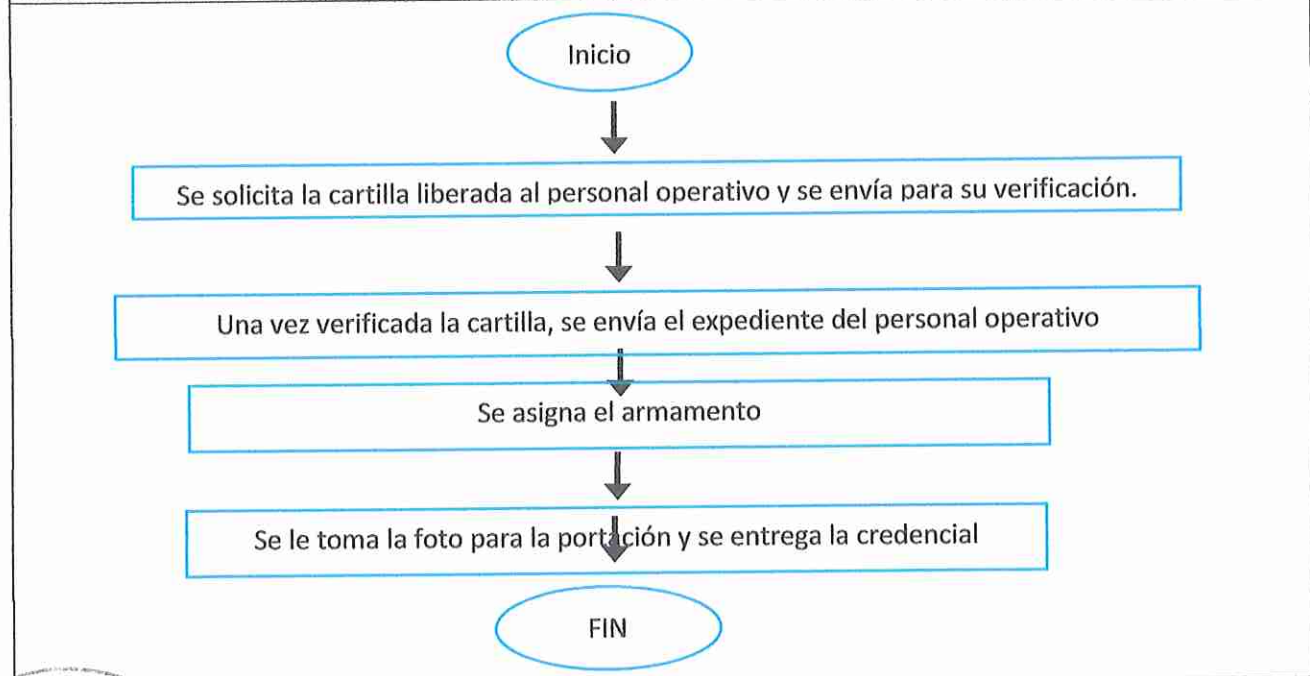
Inicio

Se solicita la cartilla liberada al personal operativo y se envía para su verificación.

Una vez verificada la cartilla, se envía el expediente del personal operativo

Se asigna el armamento

Se le toma la foto para la portación y se entrega la credencial

FIN